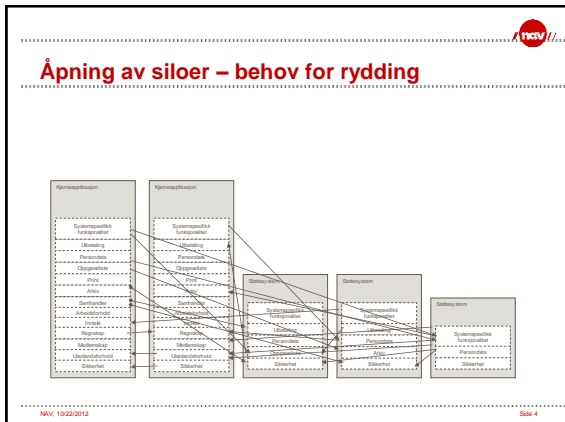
nav

Åpning av siloer – behov for rydding

Kjerneapplikasjon

Systemspesifikk funksjonalitet
Utbetaling
Persondata
Oppgaveliste
Print
Arkiv
Samhandler
Arbeidsforhold
Innsikt
Regnskap
Medlemskap
Utenlandsforhold
Sikkerhet

Kjerneapplikasjon

Systemspesifikk funksjonalitet
Utbetaling
Persondata
Oppgaveliste
Print
Arkiv
Samhandler
Arbeidsforhold
Innsikt
Regnskap
Medlemskap
Utenlandsforhold
Sikkerhet

Støttesystem

Systemspesifikk funksjonalitet
Utbetaling
Persondata
Oppgaveliste
Sikkerhet

Støttesystem

Systemspesifikk funksjonalitet
Persondata
Arkiv
Sikkerhet

Støttesystem

Systemspesifikk funksjonalitet
Persondata
Sikkerhet

NAV, 10/22/2012

Side 4